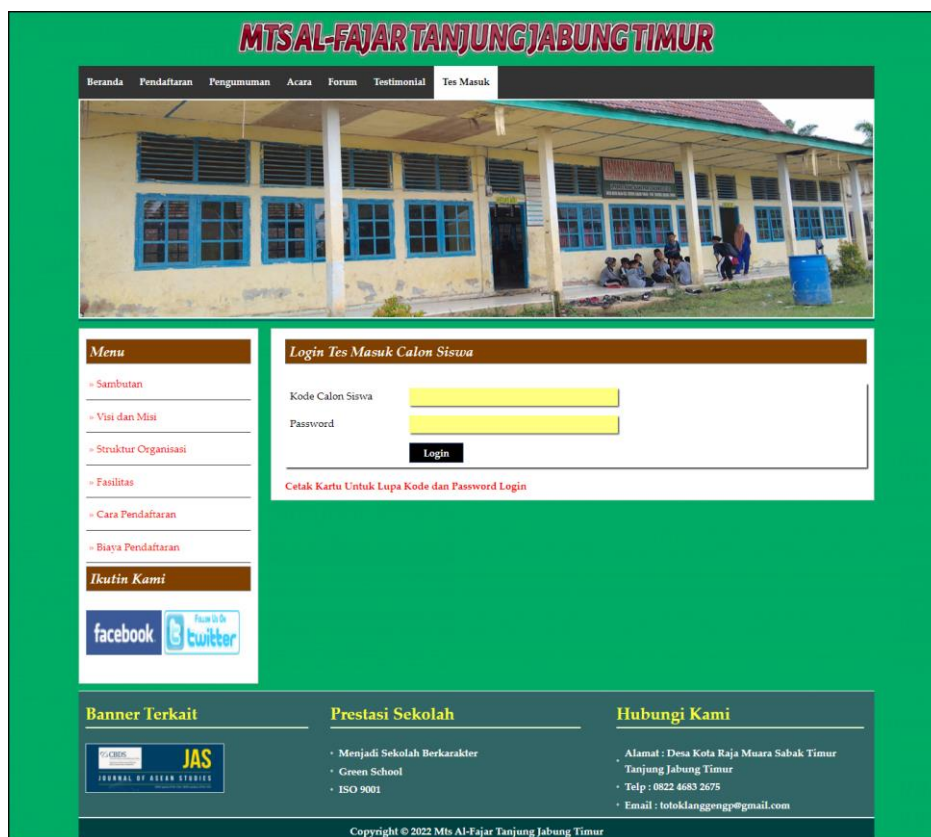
MTS AL-FAJAR TANJUNG JABUNG TIMUR

Beranda Pendaftaran Pengumuman Acara Forum Testimonial Tes Masuk

Menu

» Sambutan

» Visi dan Misi

» Struktur Organisasi

» Fasilitas

» Cara Pendaftaran

» Biaya Pendaftaran

Ikutin Kami

facebook Follow Us On twitter

Login Tes Masuk Calon Siswa

Kode Calon Siswa

Password

Login

Cetak Kartu Untuk Lupa Kode dan Password Login

Banner Terkait

JAS JOURNAL OF ASEAN STUDIES

Prestasi Sekolah

· Menjadi Sekolah Berkarakter
· Green School
· ISO 9001

Hubungi Kami

· Alamat : Desa Kota Raja Muara Sabak Timur Tanjung Jabung Timur
· Telp : 0822 4683 2675
· Email : totoklanggengp@gmail.com

Copyright © 2022 Mts Al-Fajar Tanjung Jabung Timur